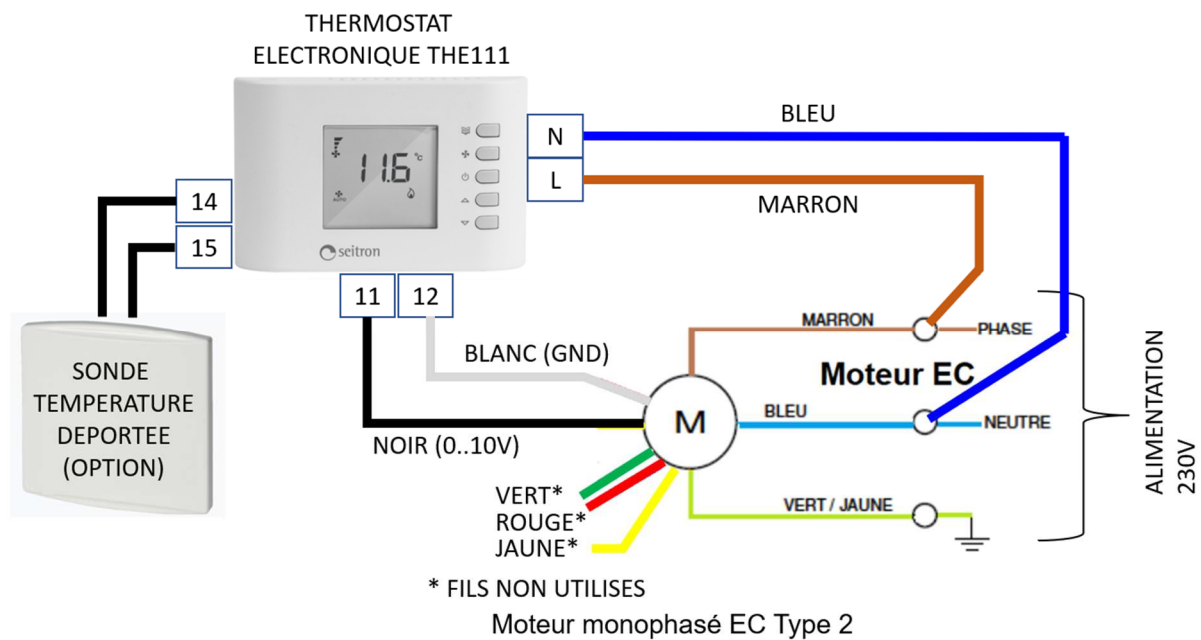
THERMOSTAT
ELECTRONIQUE THE111

11.6 °C

AUTO

seitron

N

L

BLEU

MARRON

14

15

11

12

SONDE
TEMPERATURE
DEPORTEE
(OPTION)

BLANC (GND)

MARRON

PHASE

Moteur EC

M

BLEU

NEUTRE

NOIR (0..10V)

VERT*
ROUGE*
JAUNE*

VERT / JAUNE

ALIMENTATION
230V

* FILS NON UTILISES

Moteur monophasé EC Type 2